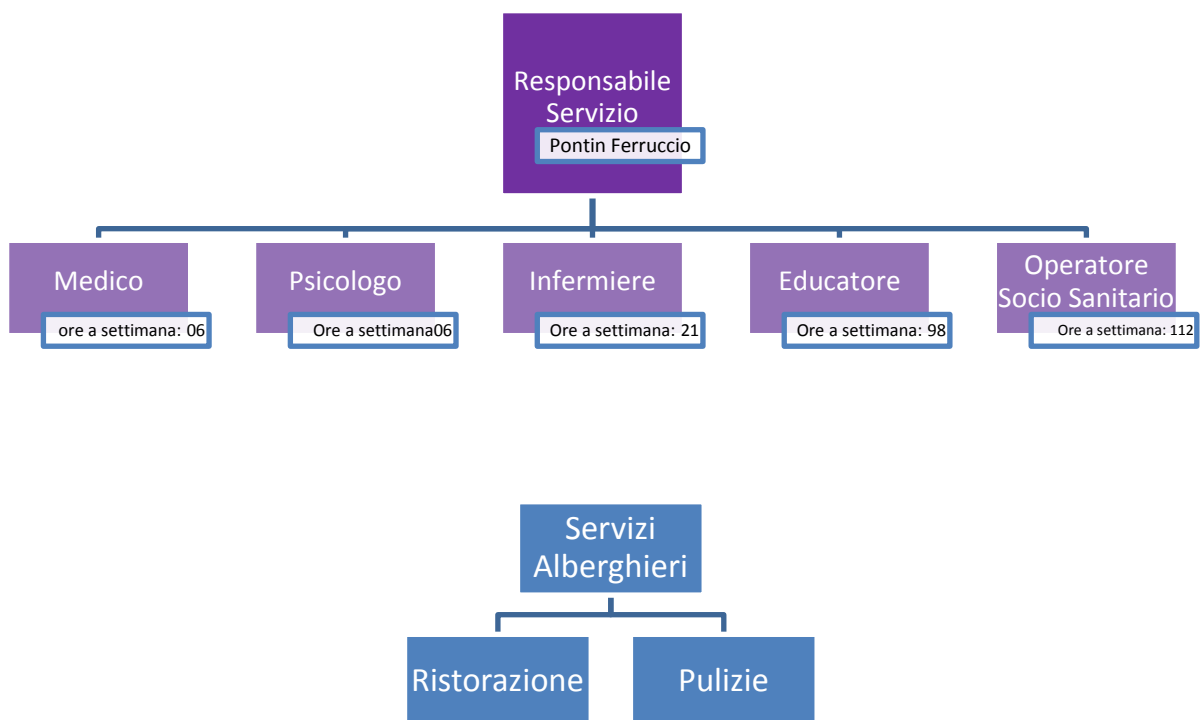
Responsabile Servizio
Pontin Ferruccio

Medico
ore a settimana: 06

Psicologo
Ore a settimana06

Infermiere
Ore a settimana: 21

Educatore
Ore a settimana: 98

Operatore Socio Sanitario
Ore a settimana: 112

Servizi Alberghieri

Ristorazione

Pulizie